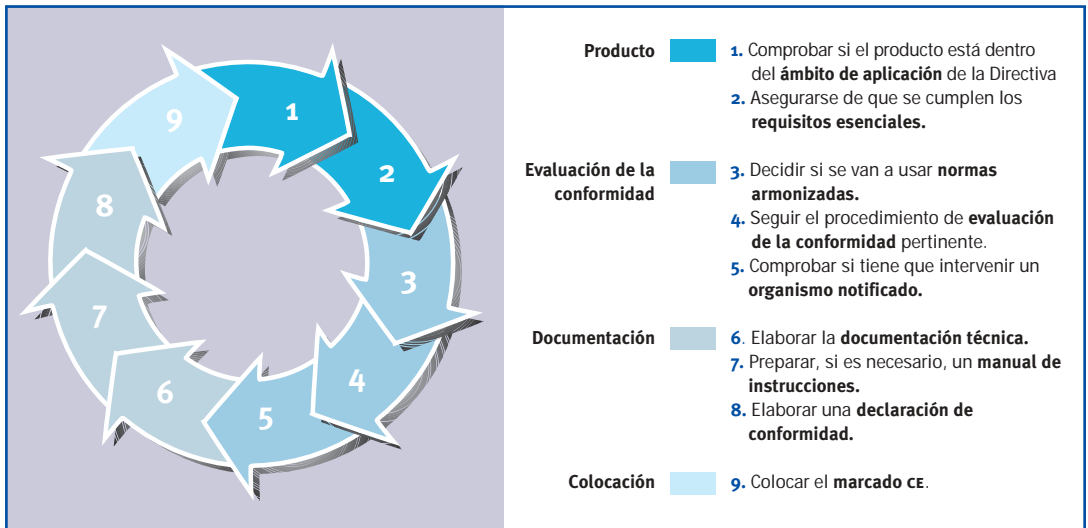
9
1
2
3
4
5
6
7
8

Producto

1. Comprobar si el producto está dentro del ámbito de aplicación de la Directiva
2. Asegurarse de que se cumplen los requisitos esenciales.

Evaluación de la conformidad

3. Decidir si se van a usar normas armonizadas.
4. Seguir el procedimiento de evaluación de la conformidad pertinente.
5. Comprobar si tiene que intervenir un organismo notificado.

Documentación

6. Elaborar la documentación técnica.
7. Preparar, si es necesario, un manual de instrucciones.
8. Elaborar una declaración de conformidad.

Colocación

9. Colocar el marcado CE.